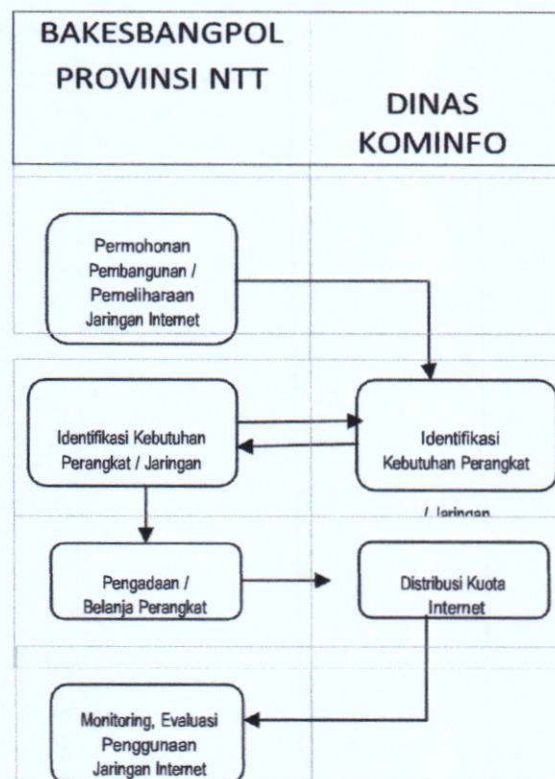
BAKESBANGPOL PROVINSI NTT

DINAS KOMINFO

Permohonan Pembangunan / Pemeliharaan Jaringan Internet

Identifikasi Kebutuhan Perangkat / Jaringan

Identifikasi Kebutuhan Perangkat / Jaringan

Pengadaan / Belanja Perangkat

Distribusi Kuota Internet

Monitoring, Evaluasi Penggunaan Jaringan Internet